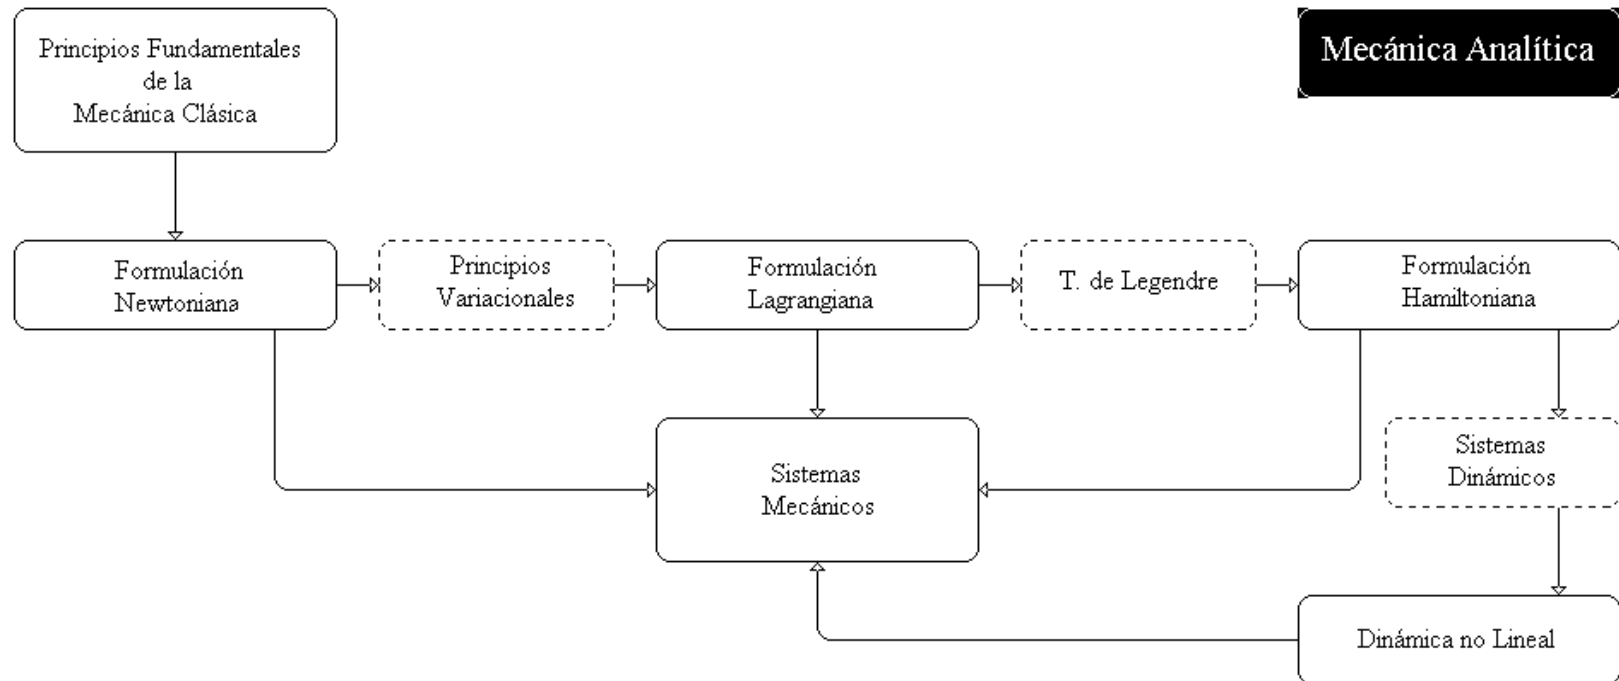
Mecánica Analítica

Principios Fundamentales de la Mecánica Clásica

Formulación Newtoniana

Principios Variacionales

Formulación Lagrangiana

T. de Legendre

Formulación Hamiltoniana

Sistemas Mecánicos

Sistemas Dinámicos

Dinámica no Lineal